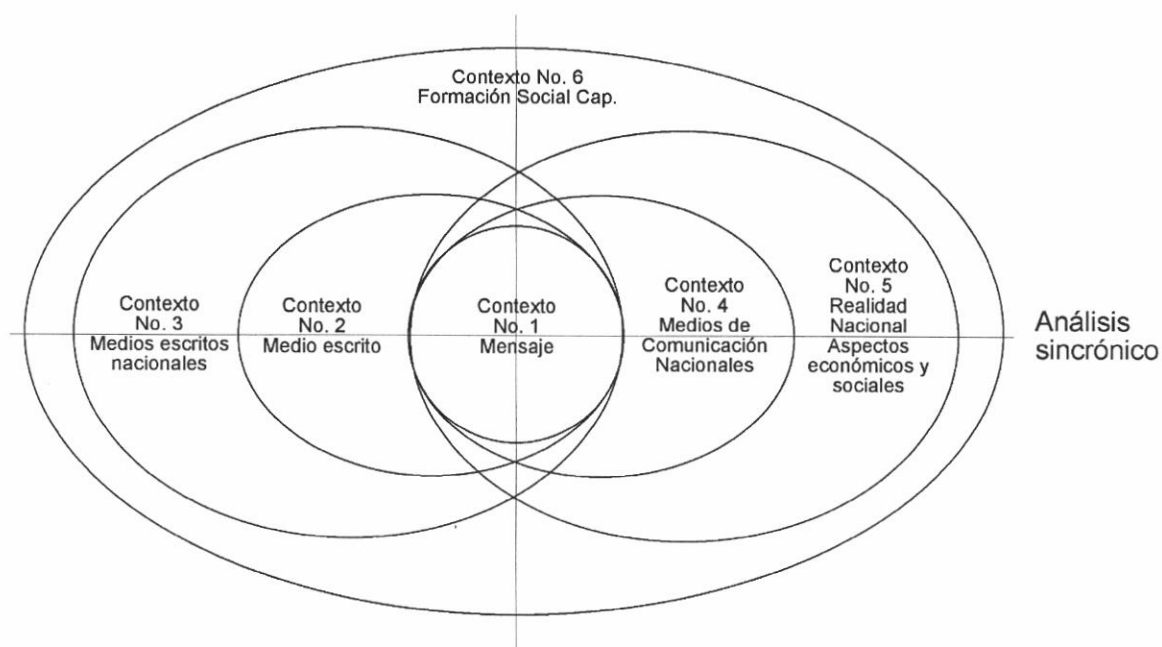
Contexto No. 6
Formación Social Cap.

Contexto
No. 3
Medios escritos
nacionales

Contexto
No. 2
Medio escrito

Contexto
No. 1
Mensaje

Contexto
No. 4
Medios de
Comunicación
Nacionales

Contexto
No. 5
Realidad
Nacional
Aspectos
económicos y
sociales

Análisis
sincrónico